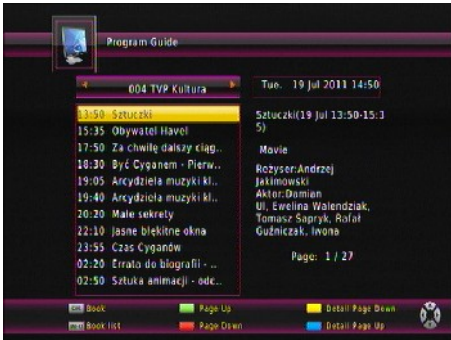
Program Guide

004 TVP Kultura

Tue. 19 Jul 2011 14:50

13:50 Sztuczki
15:35 Obywatel Havel
17:50 Za chwilę dalszy ciąg..
18:30 Być Cyganem - Pierw..
19:05 Arcydzieła muzyki kl..
19:40 Arcydzieła muzyki kl..
20:20 Małe sekrety
22:10 Jasne błękitne okna
23:55 Czas Cyganów
02:20 Errata do biografii - ..
02:50 Sztuka animacji - ode..

Sztuczki(19 Jul 13:50-15:35)

Movie

Reżyser:Andrzej Jakimowski
Aktor:Damian Ul, Ewelina Walendziak, Tomasz Sapryk, Rafał Guźniczak, Iwona

Page: 1 / 27

OK Book
Page Up
Detail Page Down
Book list
Page Down
Detail Page Up